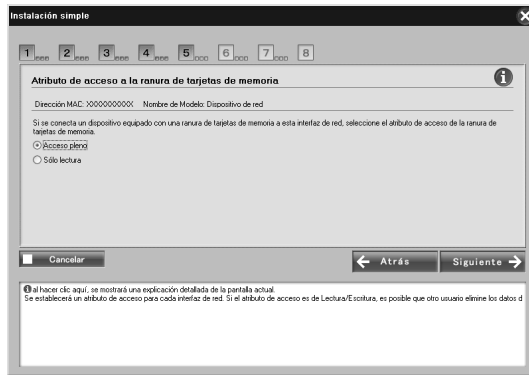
Instalación simple

1 2 3 4 5 6 7 8

Atributo de acceso a la ranura de tarjetas de memoria

Dirección MAC: XXXXXXXXXX Nombre de Modelo: Dispositivo de red

Si se conecta un dispositivo equipado con una ranura de tarjetas de memoria a esta interfaz de red, seleccione el atributo de acceso de la ranura de tarjetas de memoria.

Acceso pleno

Sólo lectura

Cancelar

Atrás

Siguiente

al hacer clic aquí, se mostrará una explicación detallada de la pantalla actual.
Se establecerá un atributo de acceso para cada interfaz de red. Si el atributo de acceso es de Lectura/Escritura, es posible que otro usuario elimine los datos d